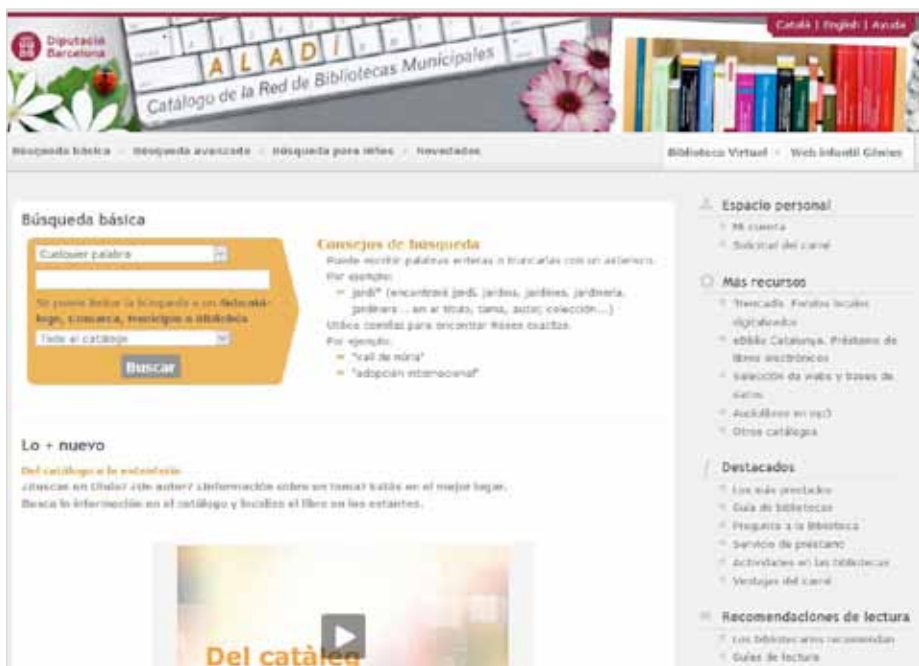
Diputació Barcelona

ALADÍ
Catálogo de la Red de Bibliotecas Municipales

Català | English | Ayuda

Búsqueda básica · Búsqueda avanzada · Búsqueda para niños · Novedades

Biblioteca Virtual · Web infantil Giralec

Búsqueda básica

Cualquier palabra

Si quiere limitar la búsqueda a un fondo/catálogo, comarca, municipio o biblioteca

Todo el catálogo

Buscar

Consejos de búsqueda
Puede escribir palabras enteras o truncarlas con un asterisco.
Por ejemplo:
jardi* (encontrará jardí, jardins, jardines, jardinería, jardinera ... en el título, tema, autor, colección...)
Utilice comillas para encontrar frases exactas.
Por ejemplo:
"call de mòria"
"adopción internacional"

Lo + nuevo

Del catálogo a la estantería
¿Buscas un título? ¿Un autor? ¿Información sobre un tema? Estás en el mejor lugar.
Busca la información en el catálogo y localiza el libro en los estantes.

Del catàleg

Espacio personal
Mi cuenta
Solicitud del carné

Más recursos
Trencadís. Fondos locales digitalizados
eBiblio Catalunya. Préstamo de libros electrónicos
Selección de webs y bases de datos
Audiolibros en mp3
Otros catálogos

Destacados
Los más prestados
Guía de bibliotecas
Pregunta a la Biblioteca
Servicio de préstamo
Actividades en las bibliotecas
Ventajas del carné

Recomendaciones de lectura
Los bibliotecarios recomiendan
Guías de lectura